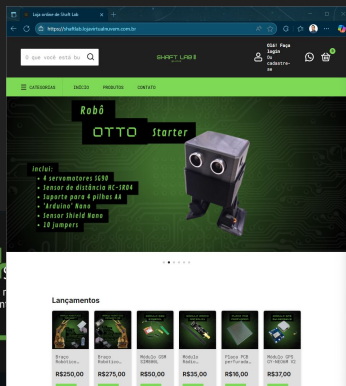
Loja online de Shaft Lab

https://shaftlab.lojavirtualnuvem.com.br

O que você está bu

SHAFT LAB

Olá! Faça login ou cadastre-se

0

CATEGORIAS

INÍCIO

PRODUTOS

CONTATO

Robô

OTTO Starter

Inclui:
• 4 servomotores SG90
• Sensor de distância HC-SR04
• Suporte para 4 pilhas AA
• "Arduino" Nano
• Sensor Shield Nano
• 10 jumpers

Lançamentos

Braço Robótico...

R$250,00

Braço Robótico...

R$275,00

Módulo GSM SIM800L

R$50,00

Módulo Rádio...

R$35,00

Placa PCB perfurada...

R$16,00

Módulo GPS GY-NEO6M V2

R$37,00